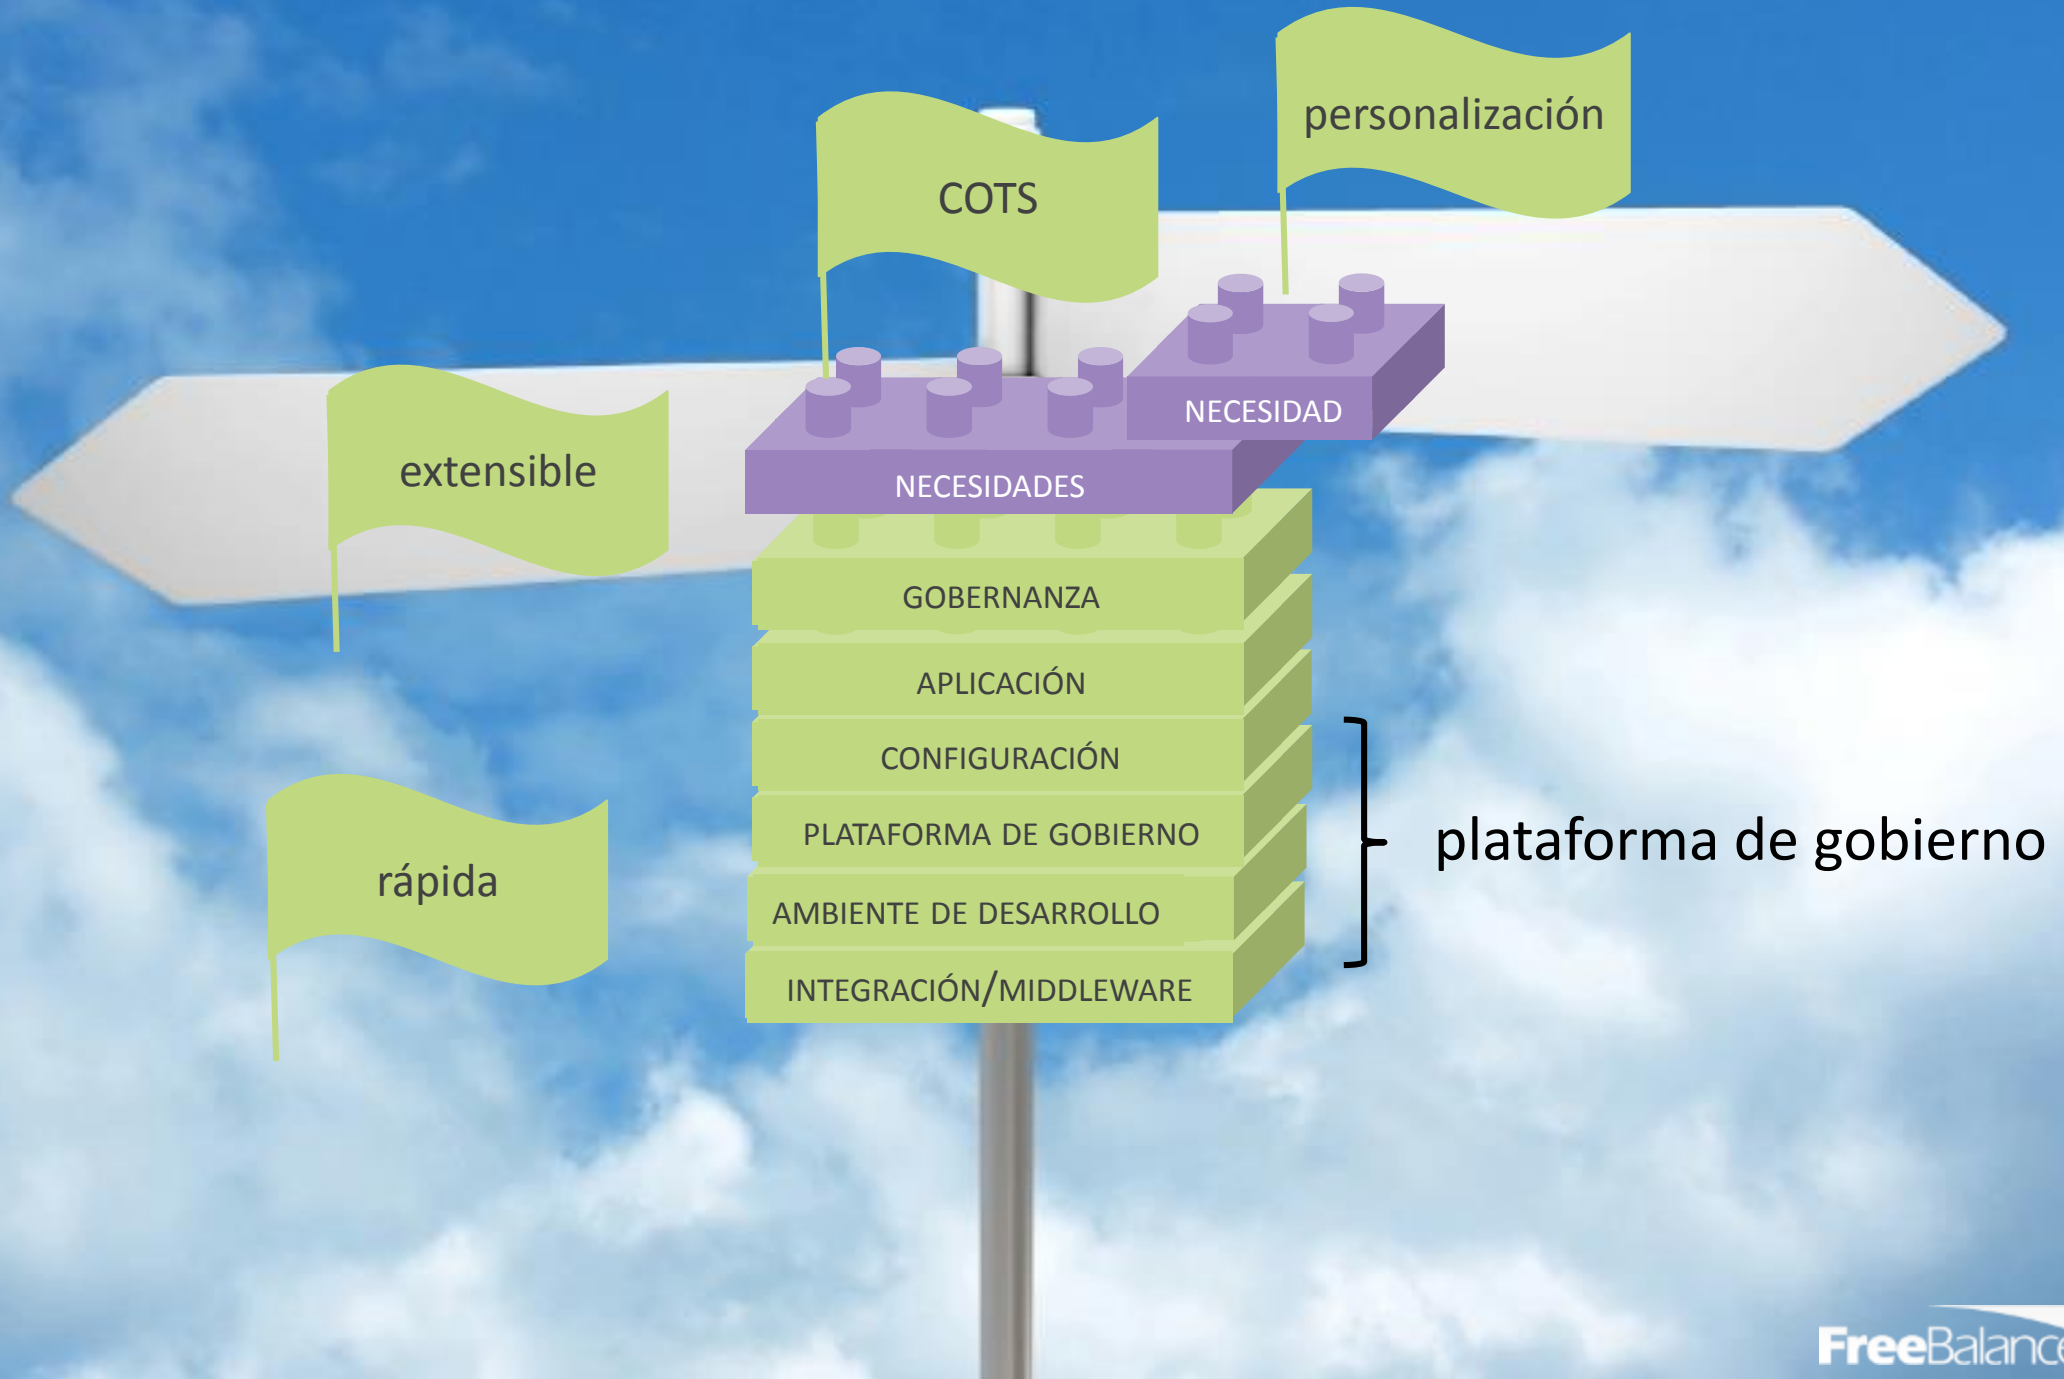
personalización

COTS

extensible

NECESIDAD

NECESIDADES

GOBERNANZA

APLICACIÓN

CONFIGURACIÓN

PLATAFORMA DE GOBIERNO

AMBIENTE DE DESARROLLO

INTEGRACIÓN/MIDDLEWARE

rápida

plataforma de gobierno

FreeBalance